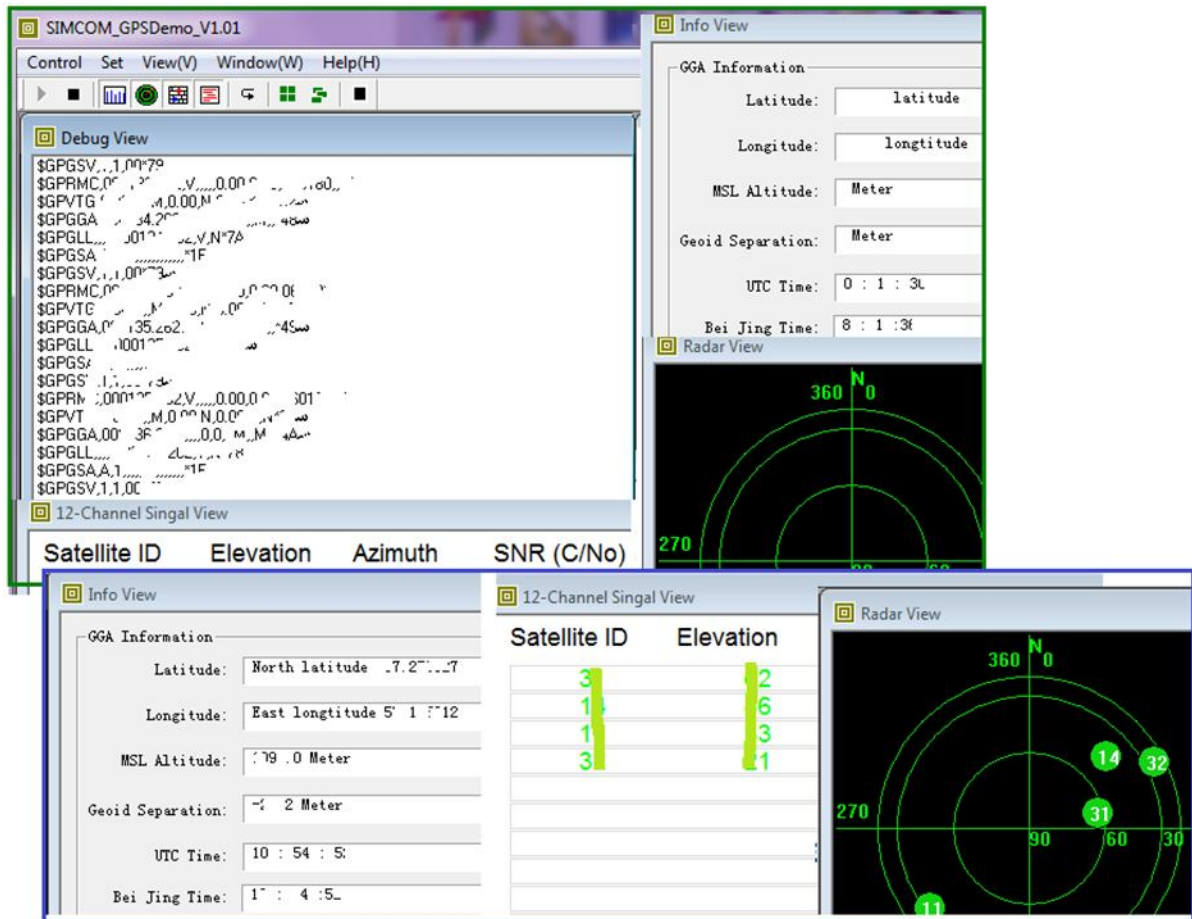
SIMCOM_GPSDemo_V1.01

Control Set View(V) Window(W) Help(H)

Debug View

$GPGSV,,1,00*79
$GPRMC,0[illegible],V,,,,,0.00,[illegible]
$GPVTG,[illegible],M,0.00,N,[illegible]
$GPGGA,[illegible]34.2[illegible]48
$GPGLL,,,,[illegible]01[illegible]2,V,N*7A
$GPGSA,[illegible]*1E
$GPGSV,1,1,00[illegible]
$GPRMC,0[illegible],0.00,0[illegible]
$GPVTG,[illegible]
$GPGGA,0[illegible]35.2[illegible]4S
$GPGLL,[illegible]00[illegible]
$GPGSA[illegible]
$GPGS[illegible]
$GPRM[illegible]00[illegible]2,V,,,,,0.00,0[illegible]01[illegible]
$GPVT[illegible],M,0.00,N,0.0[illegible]
$GPGGA,00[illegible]36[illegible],0,0,M,,M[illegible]
$GPGLL,,,,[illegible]
$GPGSA,A,1,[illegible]*1E
$GPGSV,1,1,00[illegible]

12-Channel Singal View

Satellite ID Elevation Azimuth SNR (C/No)

Info View

GGA Information

Latitude: latitude

Longitude: longtitude

MSL Altitude: Meter

Geoid Separation: Meter

UTC Time: 0 : 1 : 3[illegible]

Bei Jing Time: 8 : 1 : 3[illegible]

Radar View

360 N 0

270

90 60

Info View

GGA Information

Latitude: North latitude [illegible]7.2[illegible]7

Longitude: East longtitude 5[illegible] 1 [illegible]12

MSL Altitude: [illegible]9 .0 Meter

Geoid Separation: -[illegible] 2 Meter

UTC Time: 10 : 54 : 5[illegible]

Bei Jing Time: 1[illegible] : 4 :5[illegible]

12-Channel Singal View

Satellite ID Elevation

3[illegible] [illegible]2
1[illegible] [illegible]6
1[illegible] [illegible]3
3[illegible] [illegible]1

Radar View

360 N 0

270

14 32 31

90 60 30

11